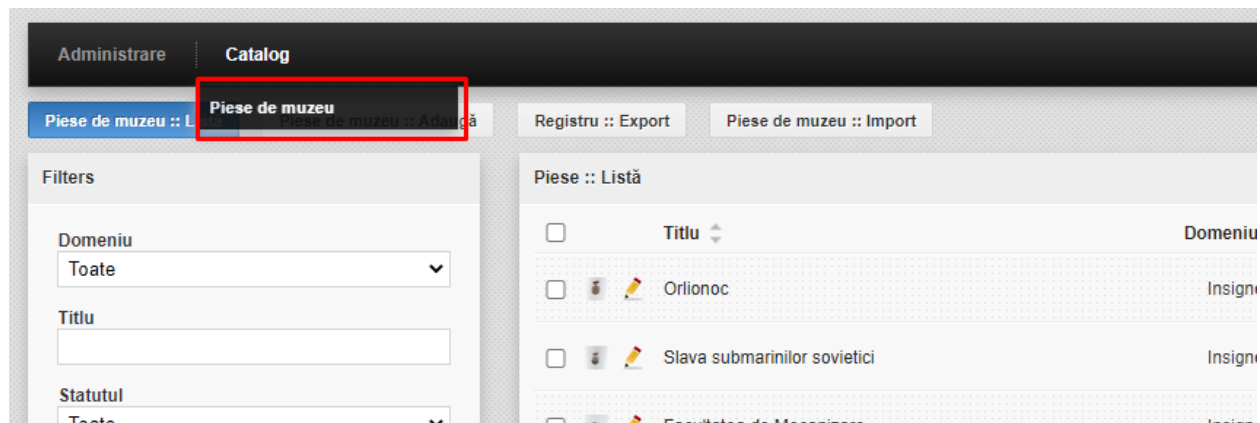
Administrare Catalog

Piese de muzeu

Piese de muzeu :: Listă Piese de muzeu :: Adaugă Registru :: Export Piese de muzeu :: Import

Filters

Domeniu
Toate

Titlu

Statutul
Toate

Piese :: Listă

| | | Titlu | Domeniu |
|---|---|---|---|
| | | Orlionoc | Insign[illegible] |
| | | Slava submarinilor sovietici | Insign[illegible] |
| | | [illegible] | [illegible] |